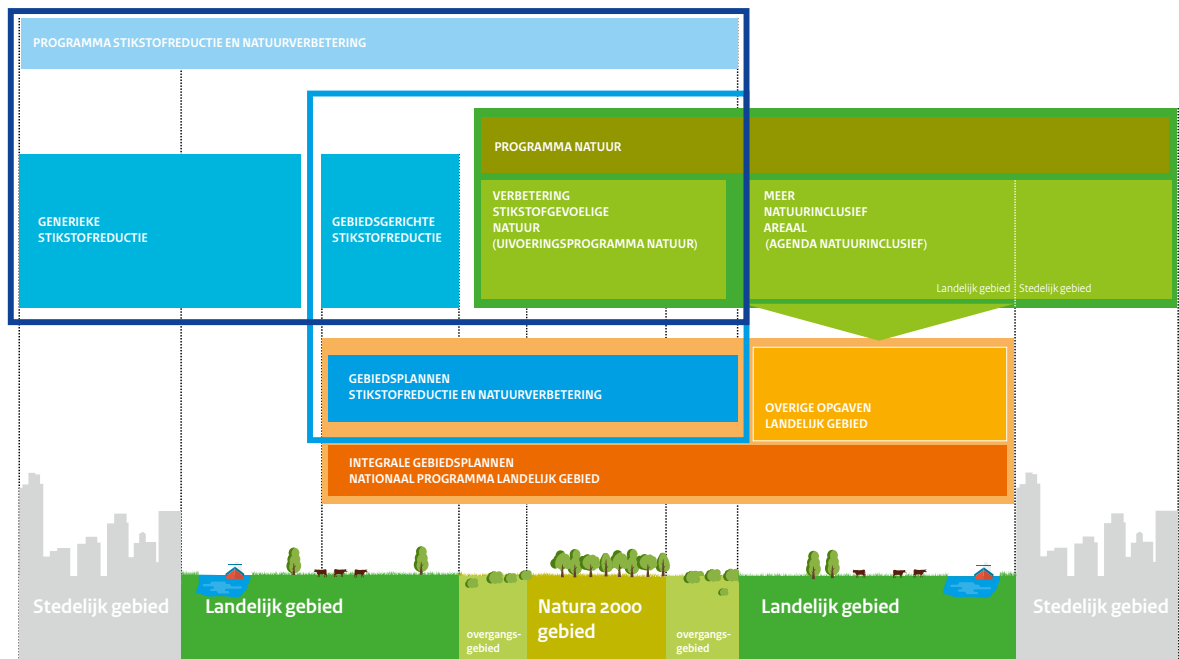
PROGRAMMA STIKSTOFREDUCTIE EN NATUURVERBETERING

GENERIEKE STIKSTOFREDUCTIE

GEBIEDSGERICHTE STIKSTOFREDUCTIE

PROGRAMMA NATUUR

VERBETERING STIKSTOFGEVOELIGE NATUUR (UIVOERINGSPROGRAMMA NATUUR)

MEER NATUURINCLUSIEF AREAAL (AGENDA NATUURINCLUSIEF)

Landelijk gebied

Stedelijk gebied

GEBIEDSPLANNEN STIKSTOFREDUCTIE EN NATUURVERBETERING

OVERIGE OPGAVEN LANDELIJK GEBIED

INTEGRALE GEBIEDSPLANNEN NATIONAAL PROGRAMMA LANDELIJK GEBIED

Stedelijk gebied

Landelijk gebied

overgangsgebied

Natura 2000 gebied

overgangsgebied

Landelijk gebied

Stedelijk gebied